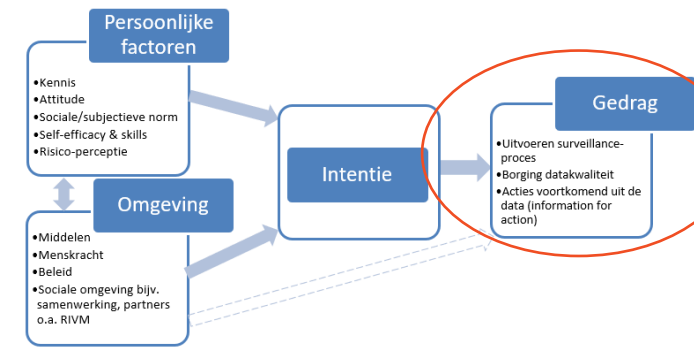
Persoonlijke factoren

•Kennis
•Attitude
•Sociale/subjectieve norm
•Self-efficacy & skills
•Risico-perceptie

Omgeving

•Middelen
•Menskracht
•Beleid
•Sociale omgeving bijv. samenwerking, partners o.a. RIVM

Intentie

Gedrag

•Uitvoeren surveillance-proces
•Borging datakwaliteit
•Acties voortkomend uit de data (information for action)